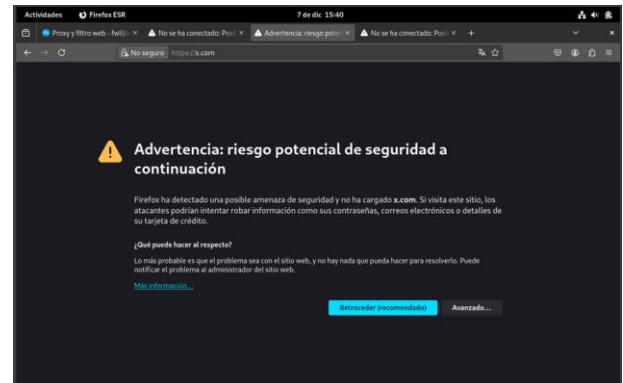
Actividades Firefox ESR 7 de dic 15:40

Proxy y filtro web - fwl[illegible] × No se ha conectado: Pos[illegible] × Advertencia: riesgo poten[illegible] × No se ha conectado: Pos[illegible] × +

No seguro https://x.com

Advertencia: riesgo potencial de seguridad a continuación

Firefox ha detectado una posible amenaza de seguridad y no ha cargado x.com. Si visita este sitio, los atacantes podrían intentar robar información como sus contraseñas, correos electrónicos o detalles de su tarjeta de crédito.

¿Qué puede hacer al respecto?

Lo más probable es que el problema sea con el sitio web, y no hay nada que pueda hacer para resolverlo. Puede notificar el problema al administrador del sitio web.

Más información...

Retroceder (recomendado) Avanzado...